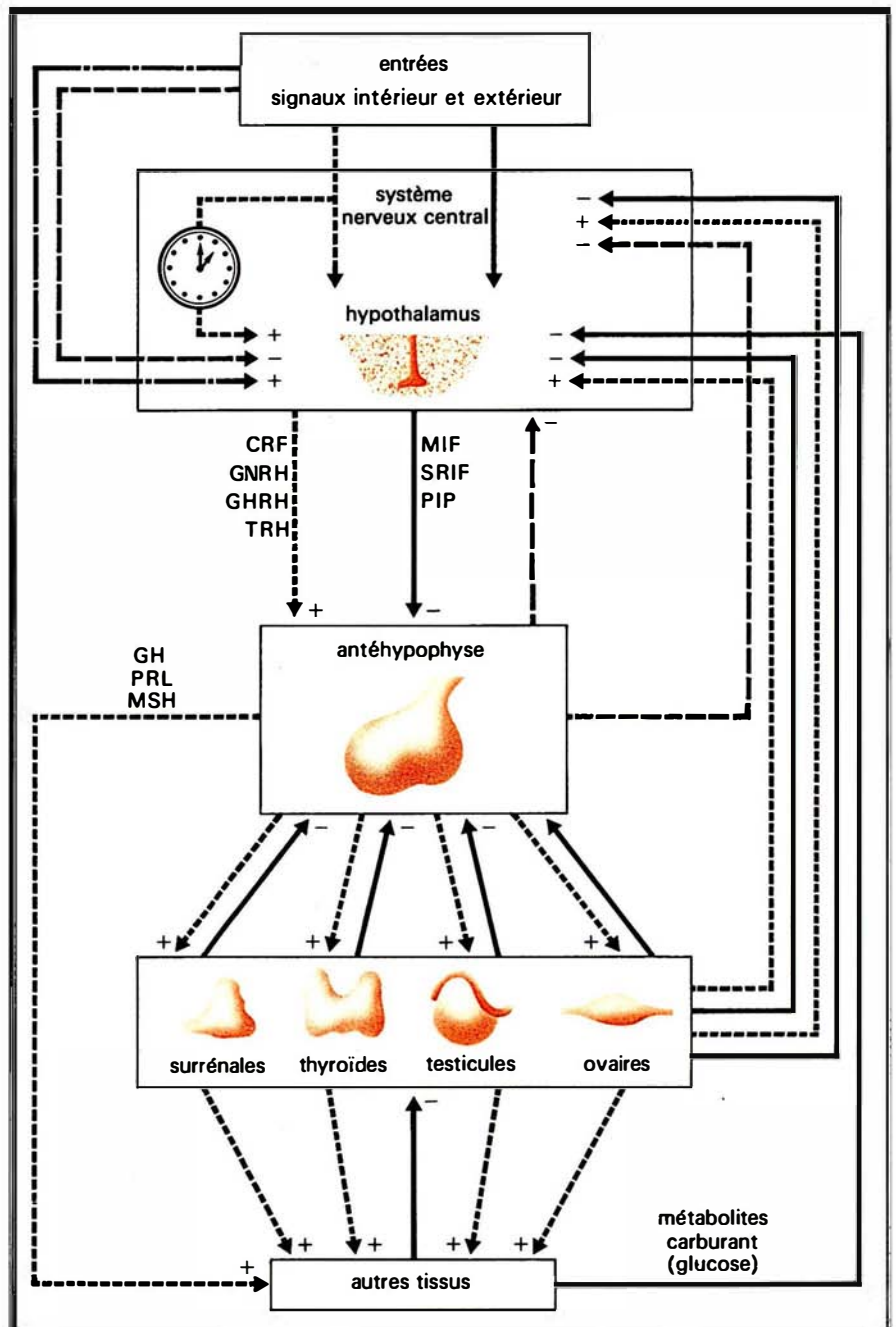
entrées
signaux intérieur et extérieur

système
nerveux central

−
+
−

hypothalamus

+
−
+

−
−
+

CRF
GNRH
GHRH
TRH

MIF
SRIF
PIP

−

+
−

GH
PRL
MSH

antéhypophyse

−
−
−

+
+
+
+

surrénales
thyroïdes
testicules
ovaires

−

+
+
+
+
+

métabolites
carburant
(glucose)

autres tissus